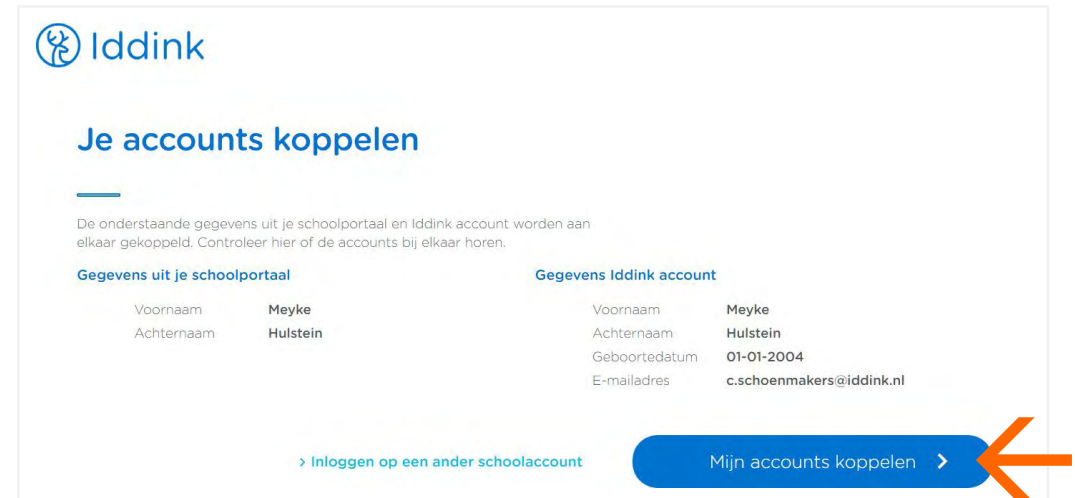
Iddink

Je accounts koppelen

De onderstaande gegevens uit je schoolportaal en Iddink account worden aan elkaar gekoppeld. Controleer hier of de accounts bij elkaar horen.

Gegevens uit je schoolportaal

| | |
|---|---|
| Voornaam | Meyke |
| Achternaam | Hulstein |

Gegevens Iddink account

| | |
|---|---|
| Voornaam | Meyke |
| Achternaam | Hulstein |
| Geboortedatum | 01-01-2004 |
| E-mailadres | c.schoenmakers@iddink.nl |

> Inloggen op een ander schoolaccount

Mijn accounts koppelen >